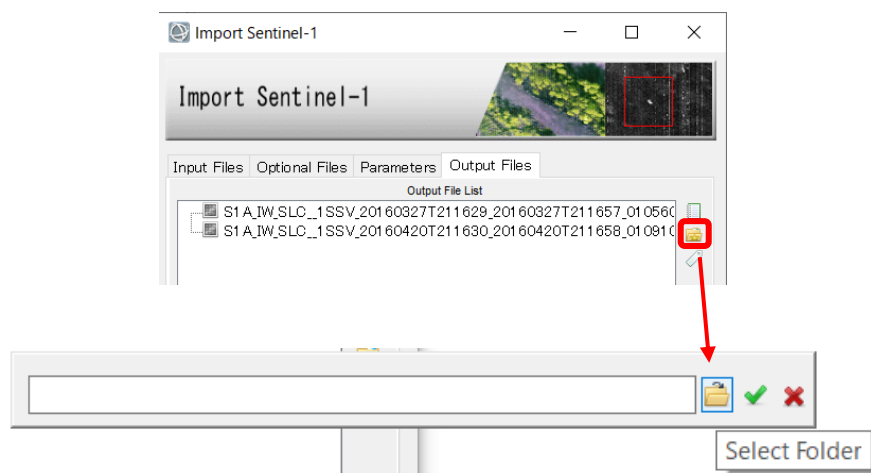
Import Sentinel-1

Import Sentinel-1

Input Files | Optional Files | Parameters | Output Files

Output File List

S1A_IW_SLC__1SSV_20160327T211629_20160327T211657_01056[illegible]

S1A_IW_SLC__1SSV_20160420T211630_20160420T211658_01091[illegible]

Select Folder